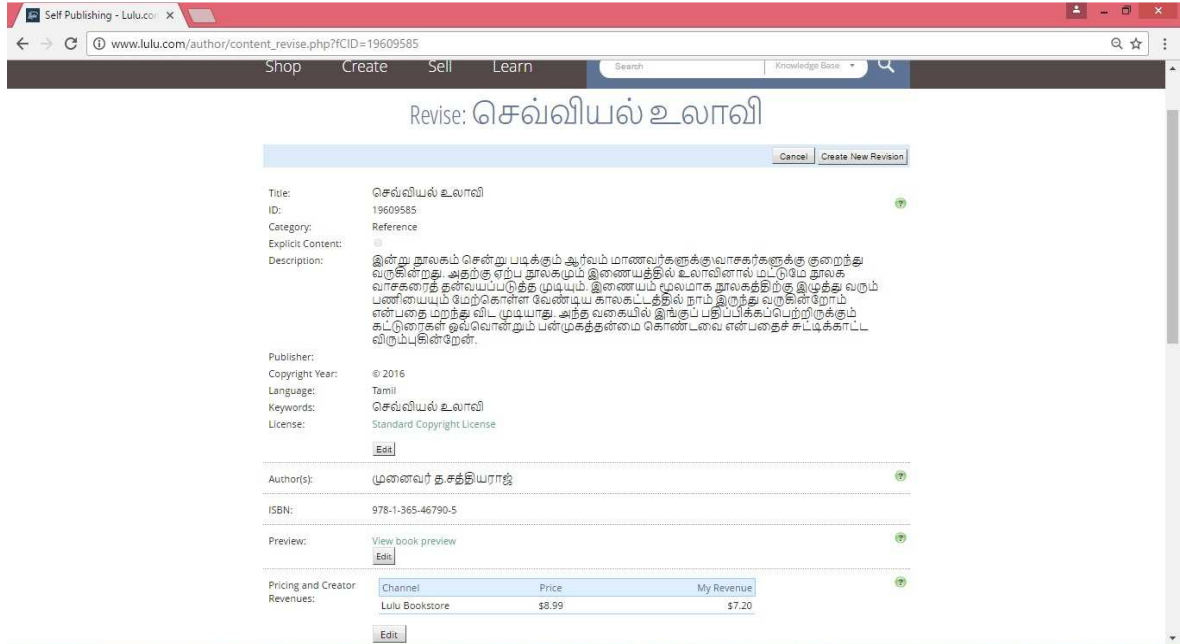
Self Publishing - Lulu.co ×

www.lulu.com/author/content_revise.php?fCID=19609585

Shop Create Sell Learn Search Knowledge Base

Revise: செவ்வியல் உலாவி

Cancel Create New Revision

Title: செவ்வியல் உலாவி
ID: 19609585
Category: Reference
Explicit Content:
Description: இன்று நூலகம் சென்று படிக்கும் ஆர்வம் மாணவர்களுக்குவாசகர்களுக்கு குறைந்து வருகின்றது. அதற்கு ஏற்ப நூலகமும் இணையத்தில் உலாவினால் மட்டுமே நூலக வாசகரைத் தன்வயப்படுத்த முடியும். இணையம் மூலமாக நூலகத்திற்கு இழுத்து வரும் பணியையும் மேற்கொள்ள வேண்டிய காலகட்டத்தில் நாம் இருந்து வருகின்றோம் என்பதை மறந்து விட முடியாது. அந்த வகையில் இங்குப் பதிப்பிக்கப்பெற்றிருக்கும் கட்டுரைகள் ஒவ்வொன்றும் பன்முகத்தன்மை கொண்டவை என்பதைச் சுட்டிக்காட்ட விரும்புகின்றேன்.
Publisher:
Copyright Year: © 2016
Language: Tamil
Keywords: செவ்வியல் உலாவி
License: Standard Copyright License
Edit

Author(s): முனைவர் த.சத்தியராஜ்

ISBN: 978-1-365-46790-5

Preview: View book preview
Edit

Pricing and Creator Revenues:

| Channel | Price | My Revenue |
|---|---|---|
| Lulu Bookstore | $8.99 | $7.20 |

Edit